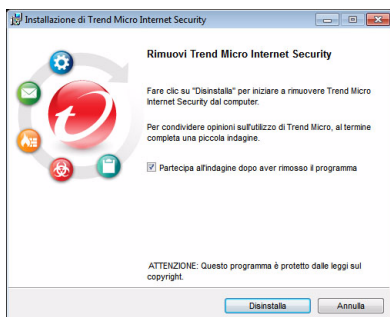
Installazione di Trend Micro Internet Security

Rimuovi Trend Micro Internet Security

Fare clic su "Disinstalla" per iniziare a rimuovere Trend Micro Internet Security dal computer.

Per condividere opinioni sull'utilizzo di Trend Micro, al termine completa una piccola indagine.

Partecipa all'indagine dopo aver rimosso il programma

ATTENZIONE: Questo programma è protetto dalle leggi sul copyright.

Disinstalla

Annulla